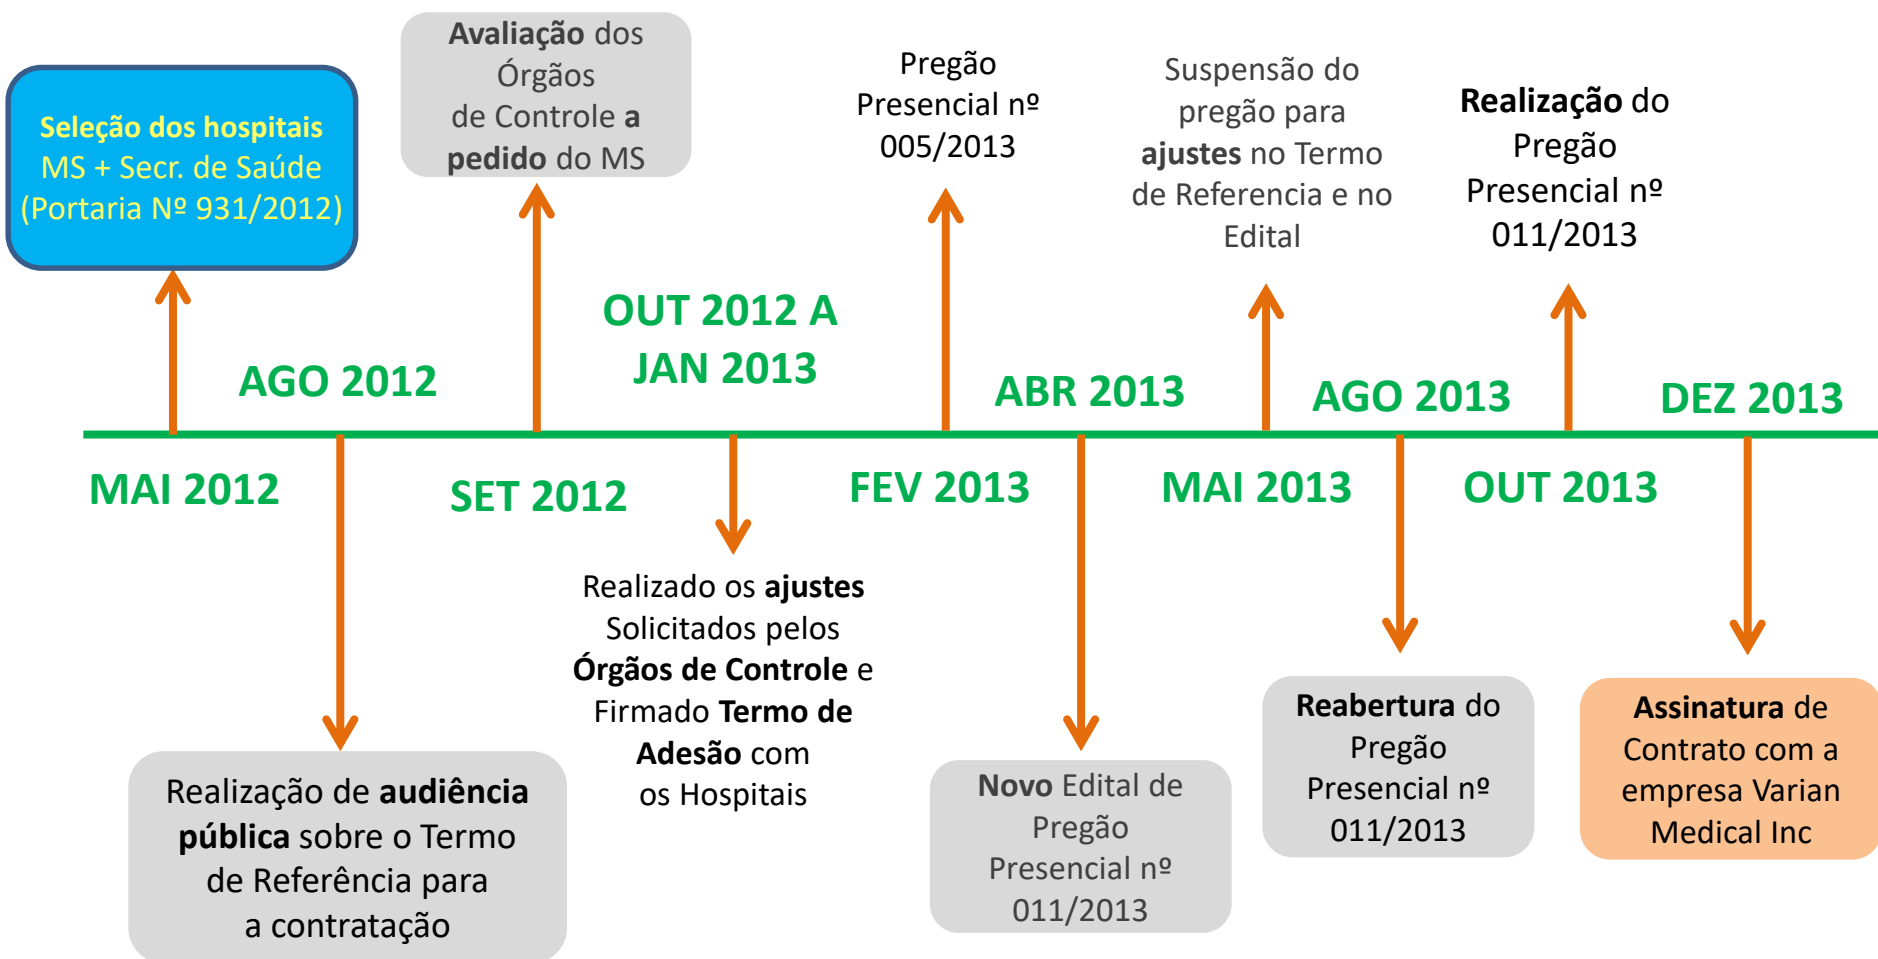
Seleção dos hospitais MS + Secr. de Saúde (Portaria Nº 931/2012)

MAI 2012

AGO 2012

Realização de audiência pública sobre o Termo de Referência para a contratação

Avaliação dos Órgãos de Controle a pedido do MS

SET 2012

OUT 2012 A JAN 2013

Realizado os ajustes Solicitados pelos Órgãos de Controle e Firmado Termo de Adesão com os Hospitais

Pregão Presencial nº 005/2013

FEV 2013

ABR 2013

Novo Edital de Pregão Presencial nº 011/2013

Suspensão do pregão para ajustes no Termo de Referencia e no Edital

MAI 2013

AGO 2013

Reabertura do Pregão Presencial nº 011/2013

Realização do Pregão Presencial nº 011/2013

OUT 2013

DEZ 2013

Assinatura de Contrato com a empresa Varian Medical Inc